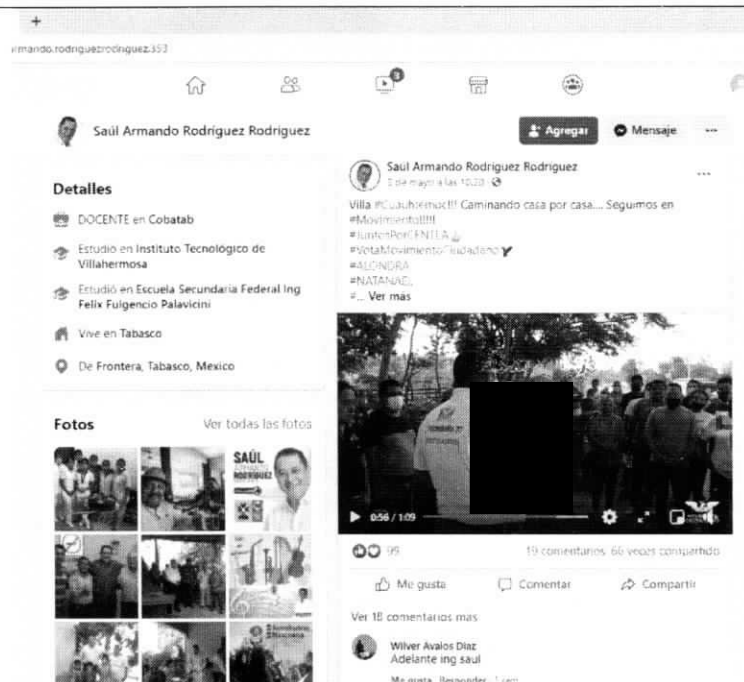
+
armando.rodriguezrodriguez.353

Saúl Armando Rodríguez Rodriguez

Agregar
Mensaje
...

Detalles

DOCENTE en Cobatab

Estudió en Instituto Tecnológico de Villahermosa

Estudió en Escuela Secundaria Federal Ing Felix Fulgencio Palavicini

Vive en Tabasco

De Frontera, Tabasco, Mexico

Fotos
Ver todas las fotos

SAÚL

Saúl Armando Rodriguez Rodriguez
5 de mayo a las 10:20

Villa #Cuauhtemoc!!! Caminando casa por casa.... Seguimos en #Movimiento!!!!
#JuntosPorCENTLA
#VotaMovimientoCiudadano
#ALONDRA
#NATANAEL
#... Ver más

0:56 / 1:09

95
19 comentarios 66 veces compartido

Me gusta
Comentar
Compartir

Ver 18 comentarios más

Wilver Avalos Diaz
Adelante ing saul
Me gusta Responder 1 sem